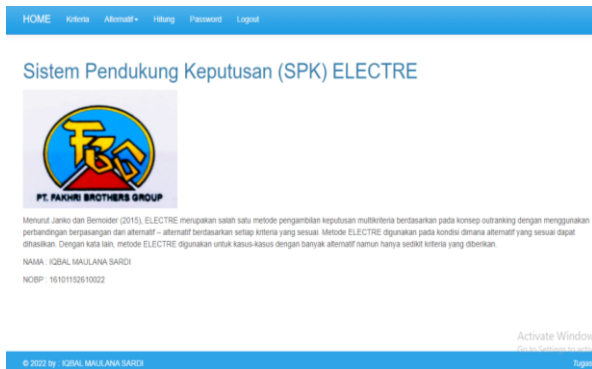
HOME Kriteria Alternatif Hitung Password Logout

Sistem Pendukung Keputusan (SPK) ELECTRE

FBG
PT. FAKHRI BROTHERS GROUP

Menurut Janko dan Bernoider (2015), ELECTRE merupakan salah satu metode pengambilan keputusan multikriteria berdasarkan pada konsep outranking dengan menggunakan perbandingan berpasangan dari alternatif – alternatif berdasarkan setiap kriteria yang sesuai. Metode ELECTRE digunakan pada kondisi dimana alternatif yang sesuai dapat dihasilkan. Dengan kata lain, metode ELECTRE digunakan untuk kasus-kasus dengan banyak alternatif namun hanya sedikit kriteria yang diberikan.

NAMA : IQBAL MAULANA SARDI

NOBP : 16101152610022

Activate Window
Go to Settings to act

© 2022 by : IQBAL MAULANA SARDI

Tugas